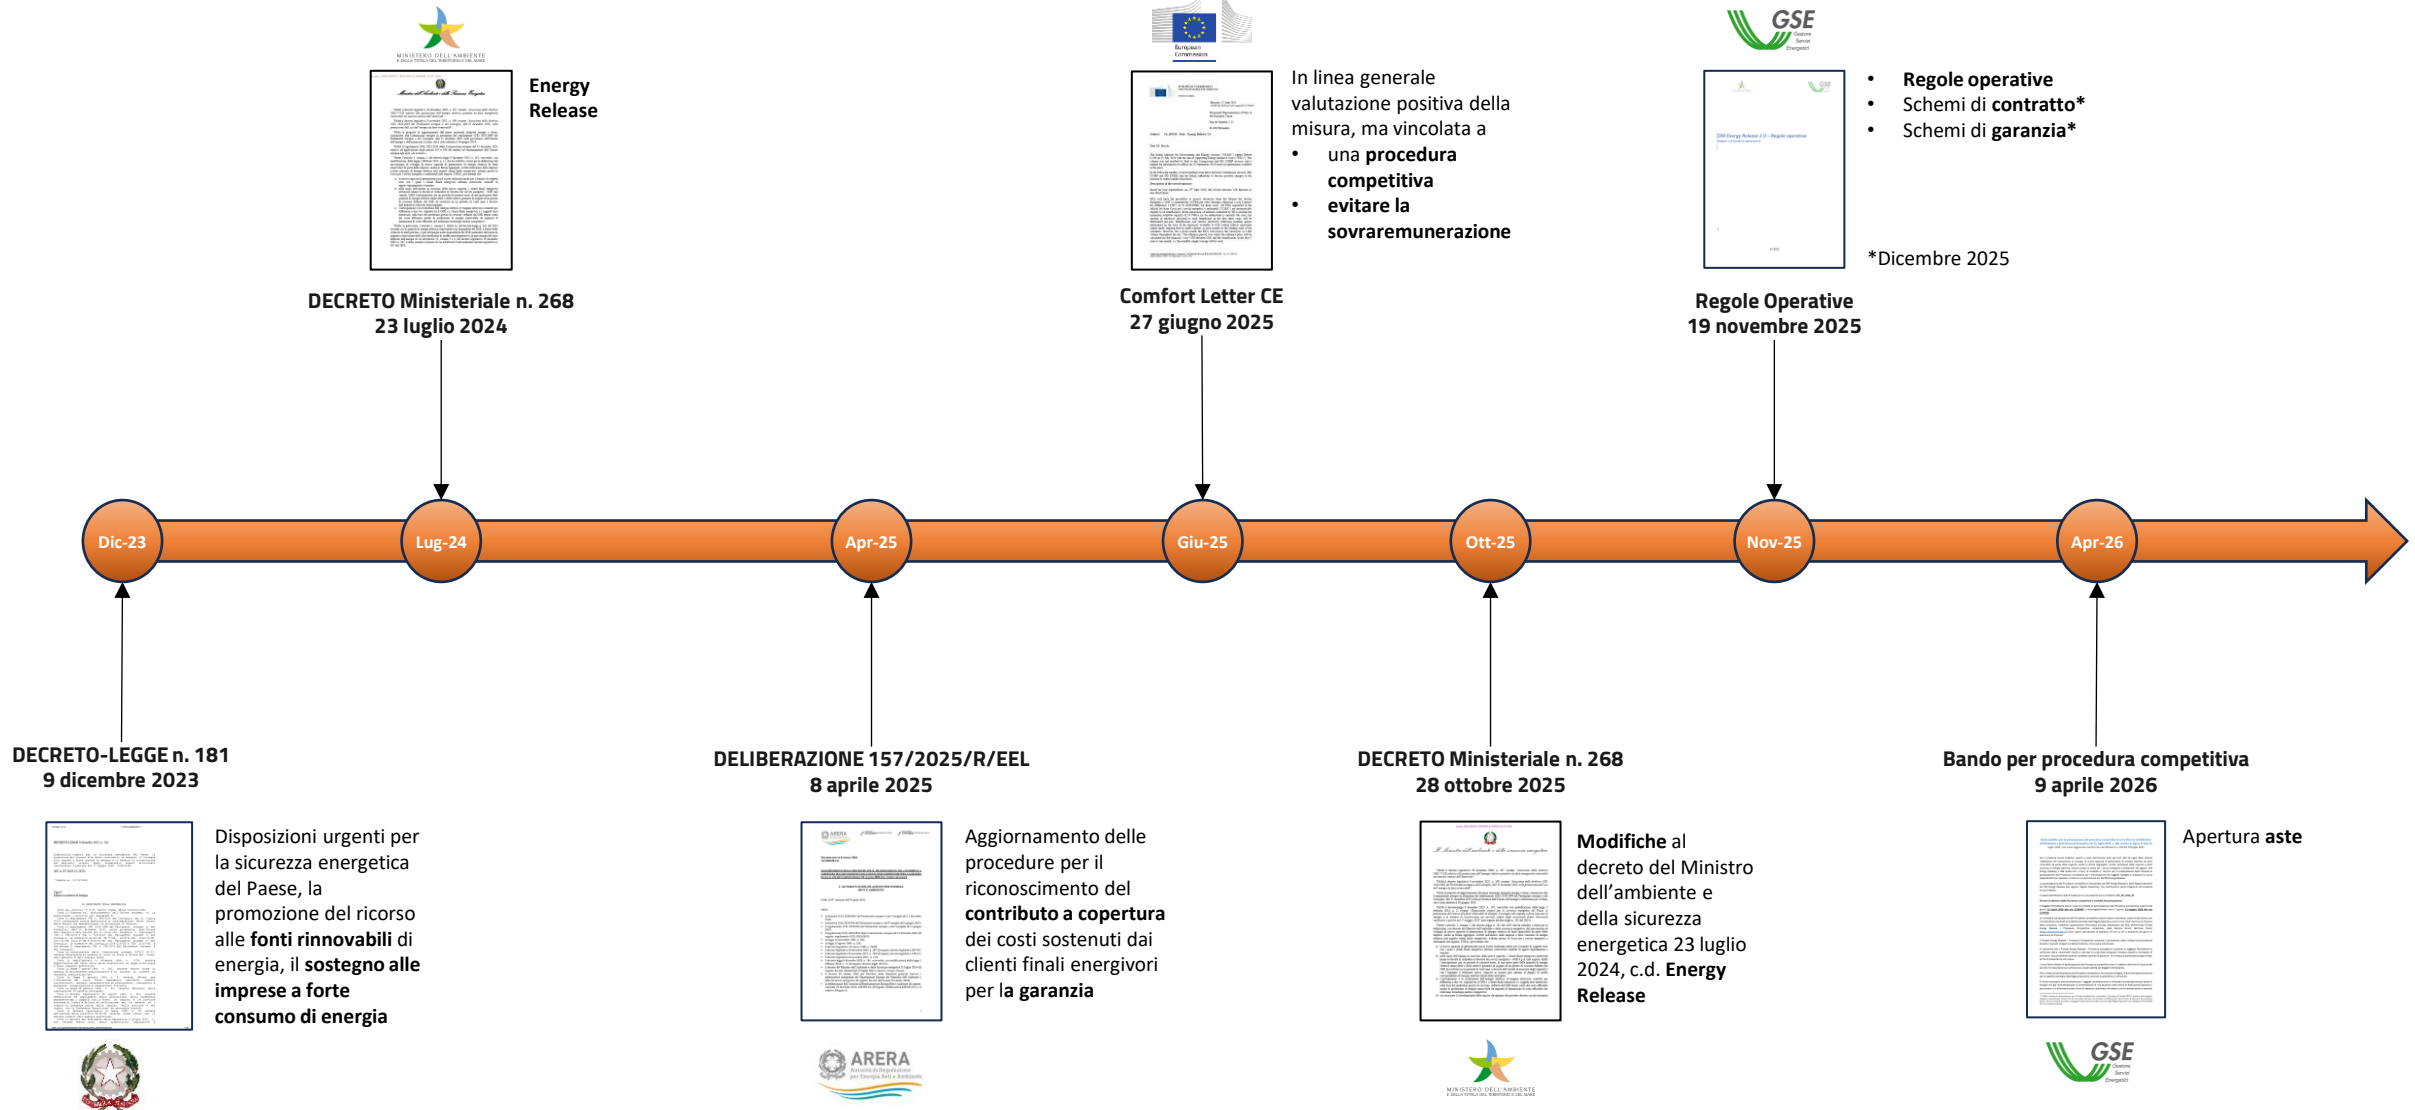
MINISTERO DELL'AMBIENTE E DELLA TUTELA DEL TERRITORIO E DEL MARE

Energy Release

DECRETO Ministeriale n. 268
23 luglio 2024

European Commission

In linea generale valutazione positiva della misura, ma vincolata a
- una procedura competitiva
- evitare la sovraremunerazione

Comfort Letter CE
27 giugno 2025

GSE Gestore Servizi Energetici

- Regole operative
- Schemi di contratto*
- Schemi di garanzia*

*Dicembre 2025

Regole Operative
19 novembre 2025

Dic-23 Lug-24 Apr-25 Giu-25 Ott-25 Nov-25 Apr-26

DECRETO-LEGGE n. 181
9 dicembre 2023

Disposizioni urgenti per la sicurezza energetica del Paese, la promozione del ricorso alle fonti rinnovabili di energia, il sostegno alle imprese a forte consumo di energia

DELIBERAZIONE 157/2025/R/EEL
8 aprile 2025

Aggiornamento delle procedure per il riconoscimento del contributo a copertura dei costi sostenuti dai clienti finali energivori per la garanzia

ARERA Autorità di Regolazione per Energia Reti e Ambiente

DECRETO Ministeriale n. 268
28 ottobre 2025

Modifiche al decreto del Ministro dell'ambiente e della sicurezza energetica 23 luglio 2024, c.d. Energy Release

MINISTERO DELL'AMBIENTE E DELLA TUTELA DEL TERRITORIO E DEL MARE

Bando per procedura competitiva
9 aprile 2026

Apertura aste

GSE Gestore Servizi Energetici